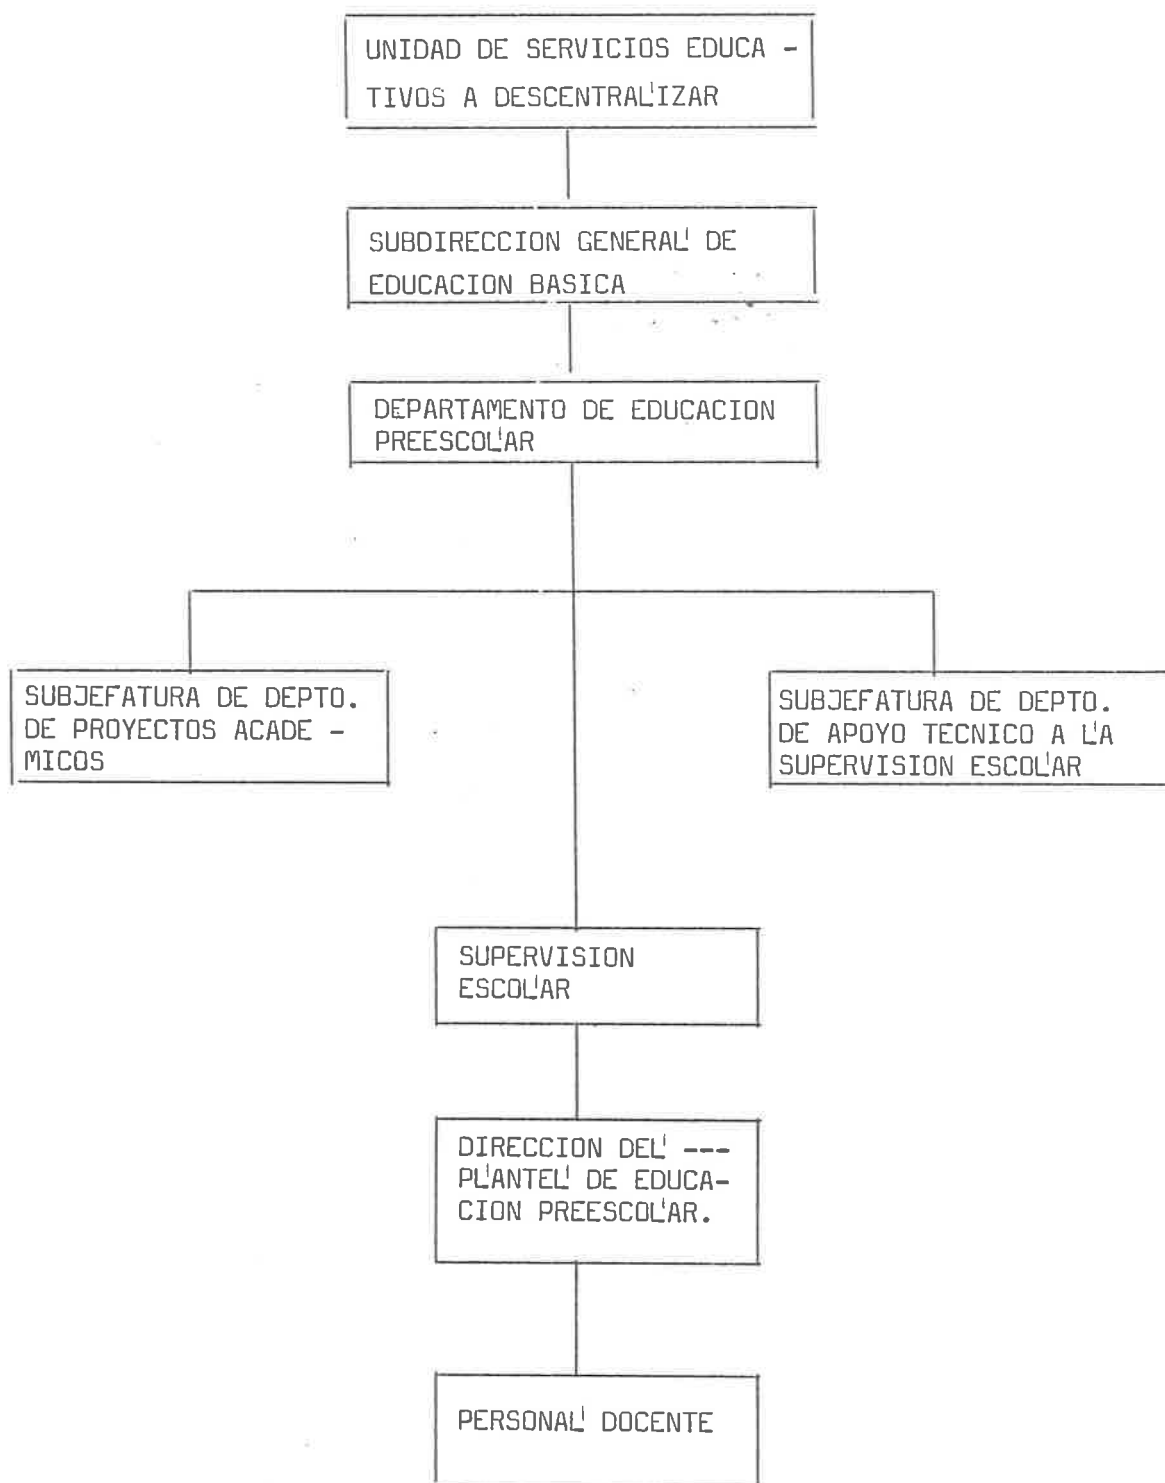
UNIDAD DE SERVICIOS EDUCATIVOS A DESCENTRALIZAR

SUBDIRECCION GENERAL DE EDUCACION BASICA

DEPARTAMENTO DE EDUCACION PREESCOLAR

SUBJEFATURA DE DEPTO. DE PROYECTOS ACADEMICOS

SUBJEFATURA DE DEPTO. DE APOYO TECNICO A LA SUPERVISION ESCOLAR

SUPERVISION ESCOLAR

DIRECCION DEL --- PLANTEL DE EDUCACION PREESCOLAR.

PERSONAL DOCENTE